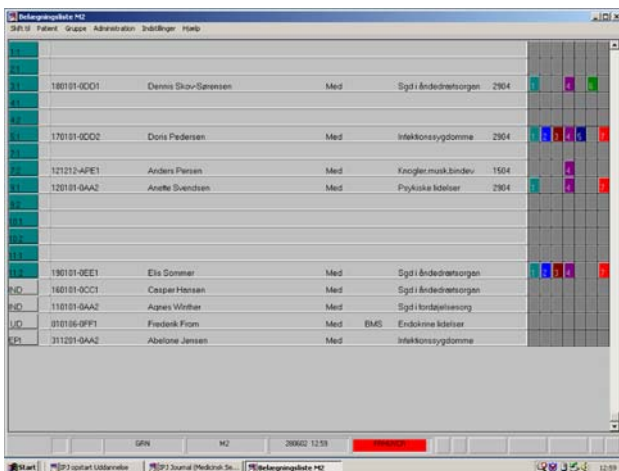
Belægningsliste M2

Skift til Patient Gruppe Administration Indstillinger Hjælp

| | | | | | | |
|---|---|---|---|---|---|---|
| 11 | | | | | | |
| 12 | | | | | | |
| 21 | 180101-0DD1 | Dennis Skov-Sørensen | Med | | Sgd i åndedrætsorgan | 2904 |
| 41 | | | | | | |
| 42 | | | | | | |
| 51 | 170101-0DD2 | Doris Pedersen | Med | | Infektionssygdomme | 2904 |
| 71 | | | | | | |
| 72 | 121212-APE1 | Anders Persen | Med | | Knogler,musk,bindev | 1504 |
| 81 | 120101-0AA2 | Anette Svendsen | Med | | Psykiske lidelser | 2904 |
| 92 | | | | | | |
| 101 | | | | | | |
| 102 | | | | | | |
| 111 | | | | | | |
| 112 | 190101-0EE1 | Elis Sommer | Med | | Sgd i åndedrætsorgan | |
| IND | 160101-0CC1 | Casper Hansen | Med | | Sgd i åndedrætsorgan | |
| IND | 110101-0AA2 | Agnes Winther | Med | | Sgd i fordøjelsesorg | |
| UD | 010106-0FF1 | Frederik From | Med | BMS | Endokrine lidelser | |
| EPI | 311201-0AA2 | Abelone Jensen | Med | | Infektionssygdomme | |

GRN M2 280602 12:59

Start | EPJ opstart Uddannelse | EPJ Journal (Medicinsk Se... | Belægningsliste M2 | 12:59